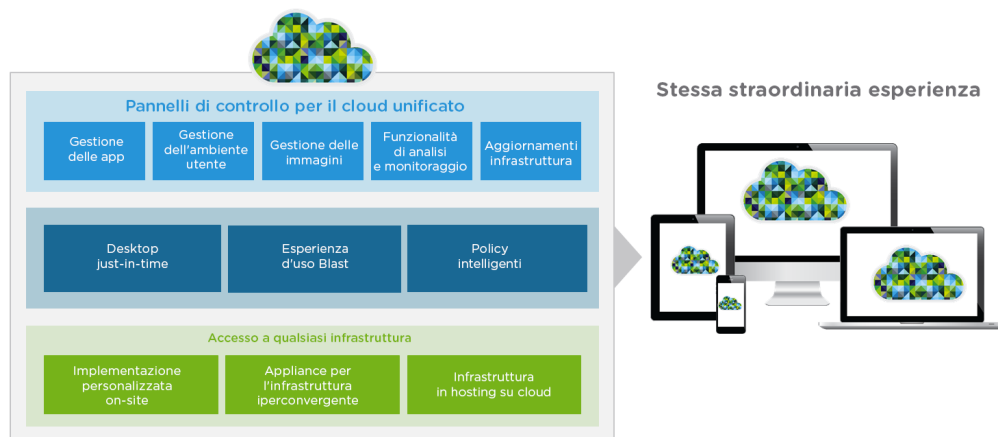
Pannelli di controllo per il cloud unificato

Gestione delle app

Gestione dell'ambiente utente

Gestione delle immagini

Funzionalità di analisi e monitoraggio

Aggiornamenti infrastruttura

Desktop just-in-time

Esperienza d'uso Blast

Policy intelligenti

Accesso a qualsiasi infrastruttura

Implementazione personalizzata on-site

Appliance per l'infrastruttura iperconvergente

Infrastruttura in hosting su cloud

Stessa straordinaria esperienza